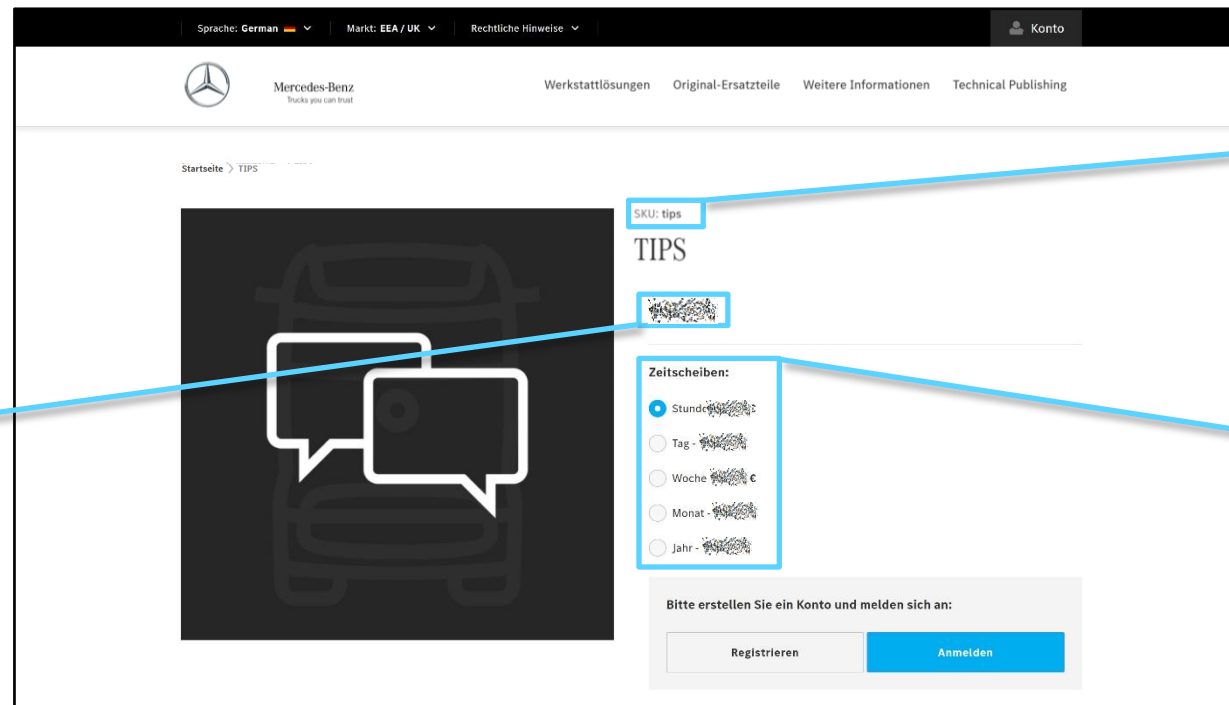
Sprache: German | Markt: EEA / UK | Rechtliche Hinweise | Konto

Mercedes-Benz
Trucks you can trust

Werkstattlösungen | Original-Ersatzteile | Weitere Informationen | Technical Publishing

Startseite > TIPS

SKU: tips

TIPS

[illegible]

Zeitscheiben:

Stunde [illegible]

Tag - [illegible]

Woche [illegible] €

Monat - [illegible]

Jahr - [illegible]

Bitte erstellen Sie ein Konto und melden sich an:

Registrieren | Anmelden